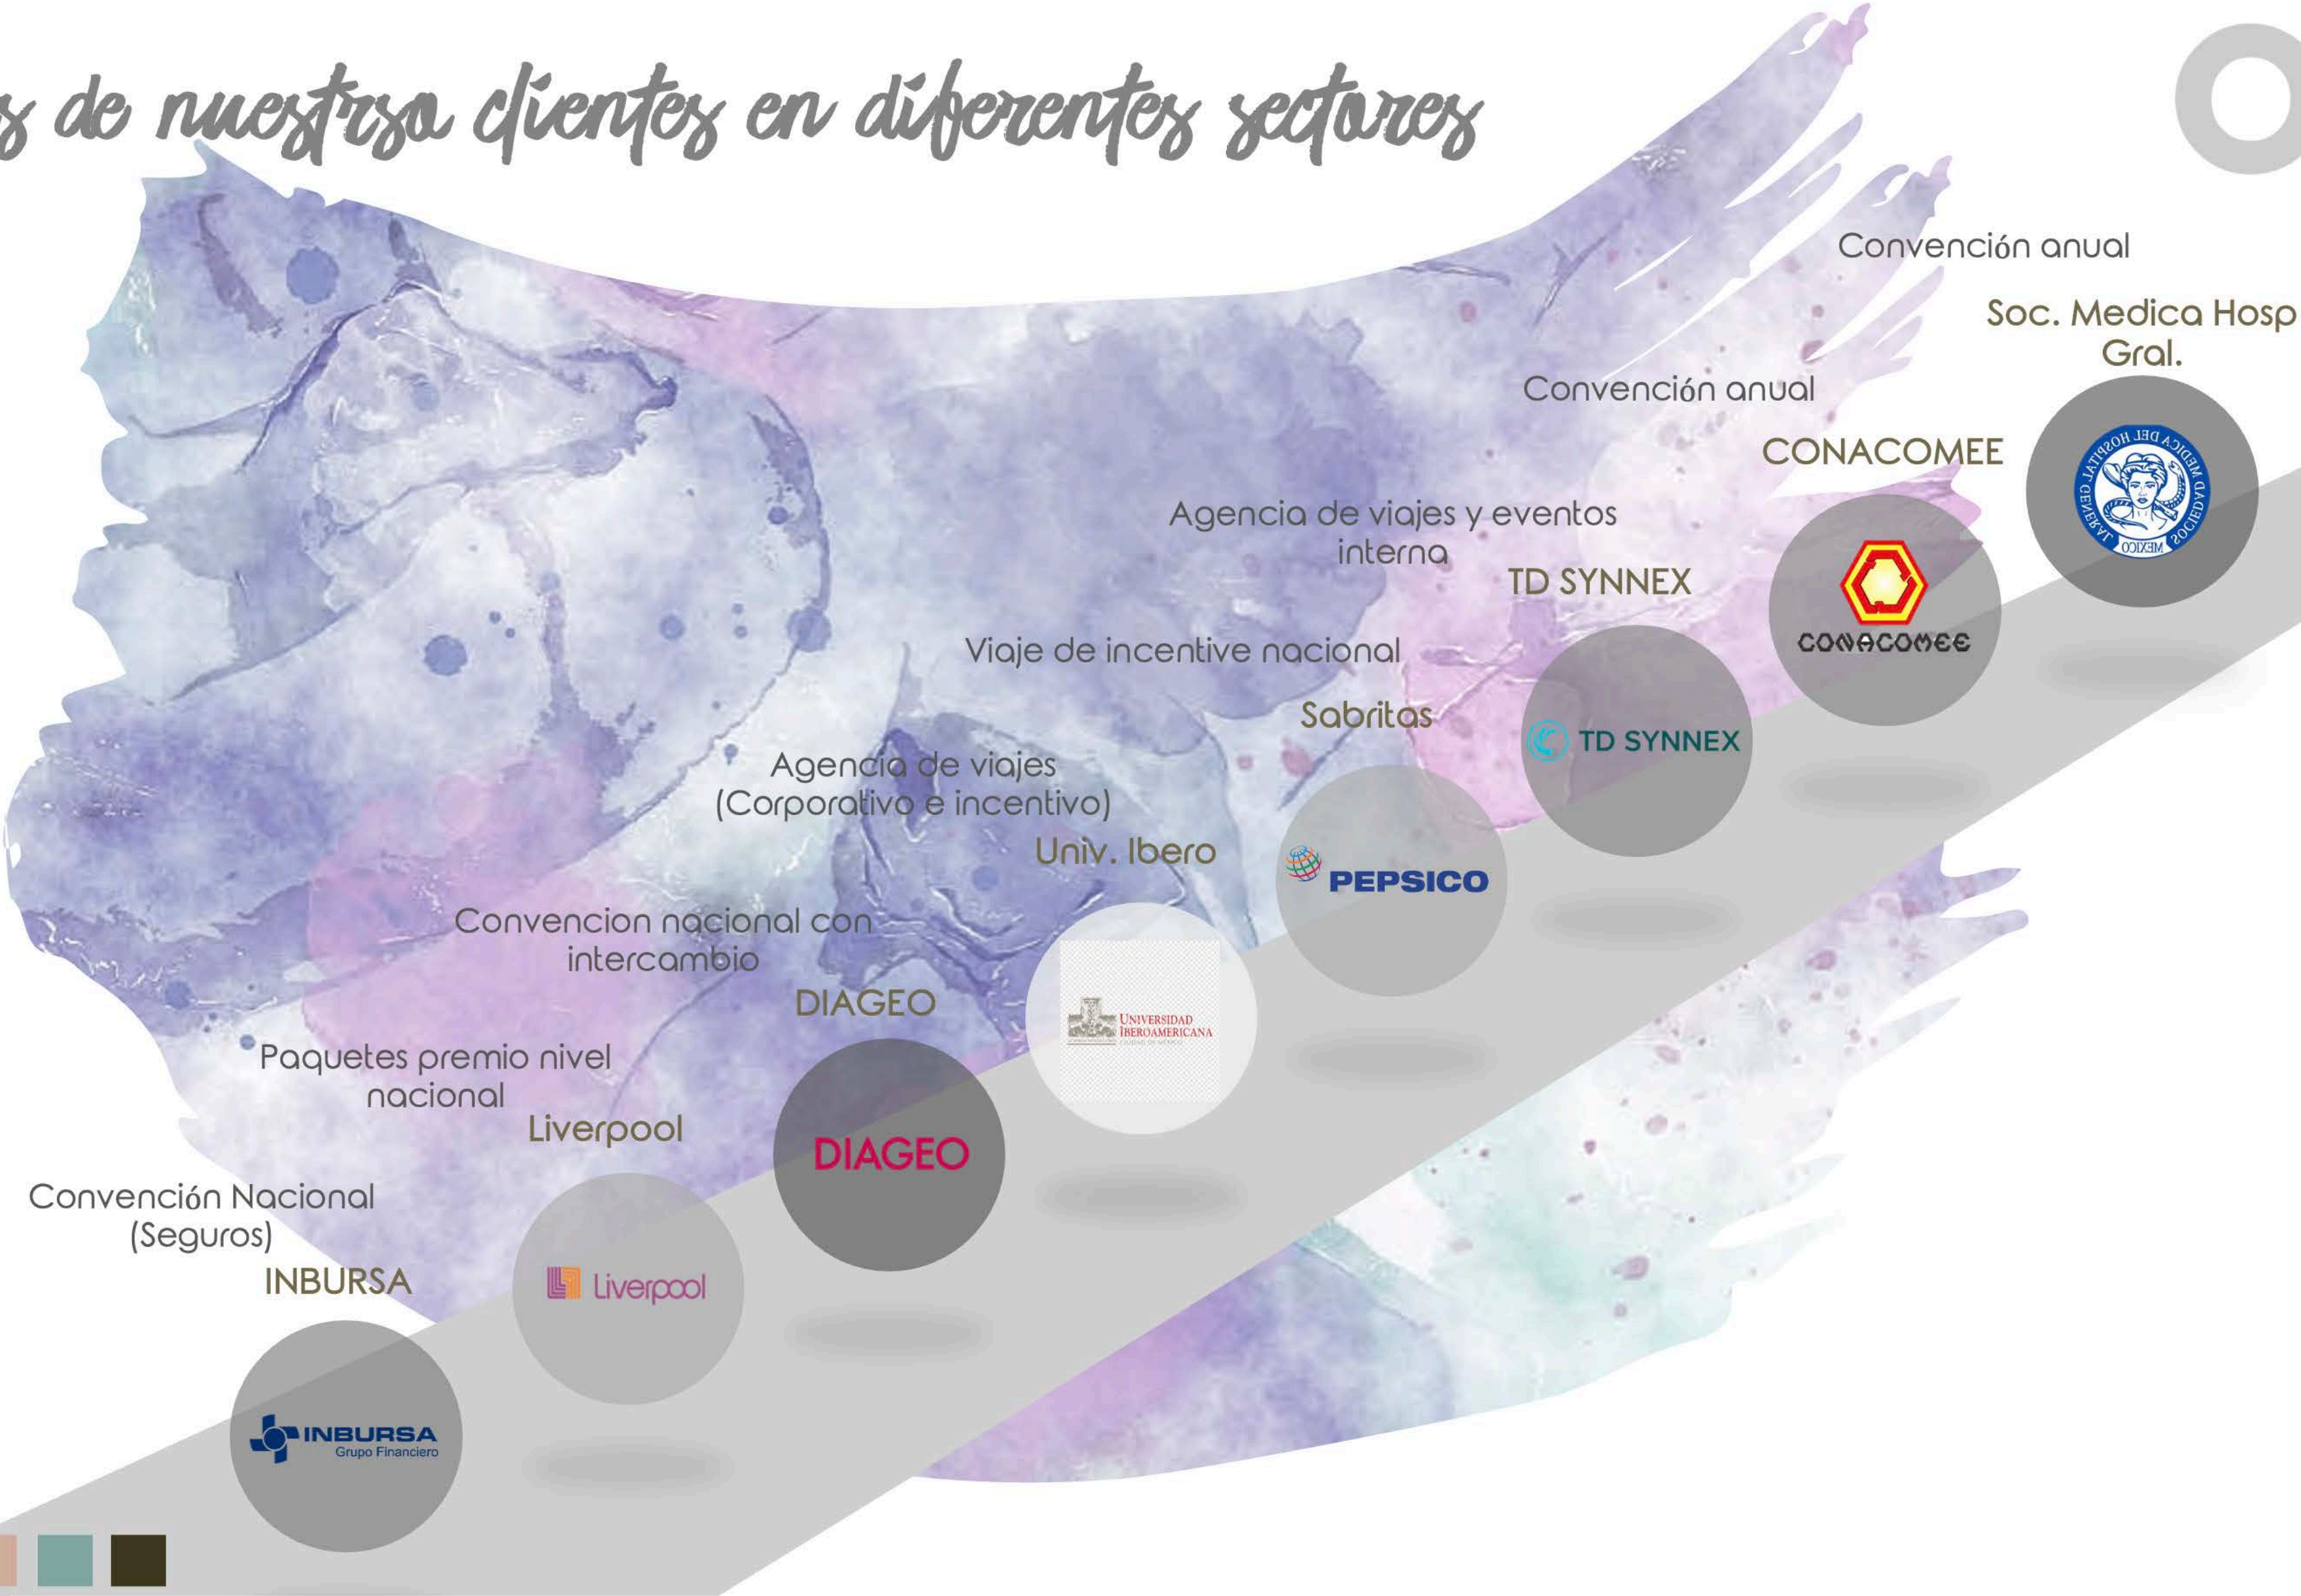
s de nuestrso clientes en diferentes sectores

Convención anual

Soc. Medica Hosp Gral.

Convención anual

CONACOMEE

Agencia de viajes y eventos interna

TD SYNNEX

Viaje de incentive nacional

Sabritas

Agencia de viajes (Corporativo e incentivo)

Univ. Ibero

Convencion nacional con intercambio

DIAGEO

Paquetes premio nivel nacional

Liverpool

Convención Nacional (Seguros)

INBURSA

SOCIEDAD MEDICA DEL HOSPITAL GENERAL MEXICO

CONACOMEE

TD SYNNEX

PEPSICO

UNIVERSIDAD IBEROAMERICANA CIUDAD DE MÉXICO

DIAGEO

Liverpool

INBURSA Grupo Financiero